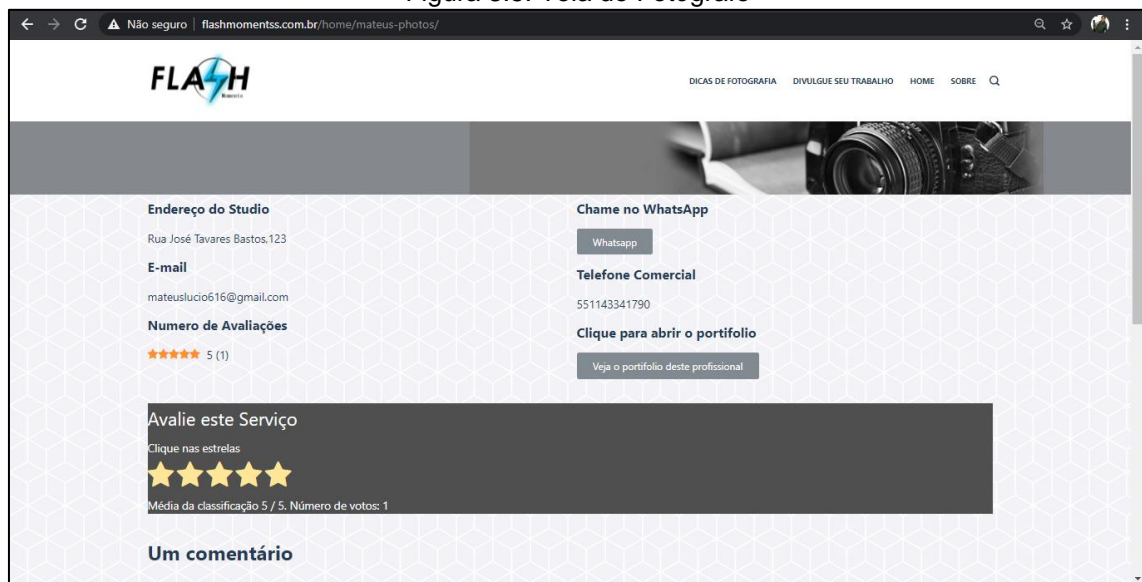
Figura 5.5: Tela do Fotógrafo

Não seguro | flashmomentss.com.br/home/mateus-photos/

FLASH Moments

DICAS DE FOTOGRAFIA DIVULGUE SEU TRABALHO HOME SOBRE

Endereço do Studio

Rua José Tavares Bastos,123

E-mail

mateuslucio616@gmail.com

Numero de Avaliações

5 (1)

Chame no WhatsApp

Whatsapp

Telefone Comercial

551143341790

Clique para abrir o portifolio

Veja o portifolio deste profissional

Avalie este Serviço

Clique nas estrelas

Média da classificação 5 / 5. Número de votos: 1

Um comentário